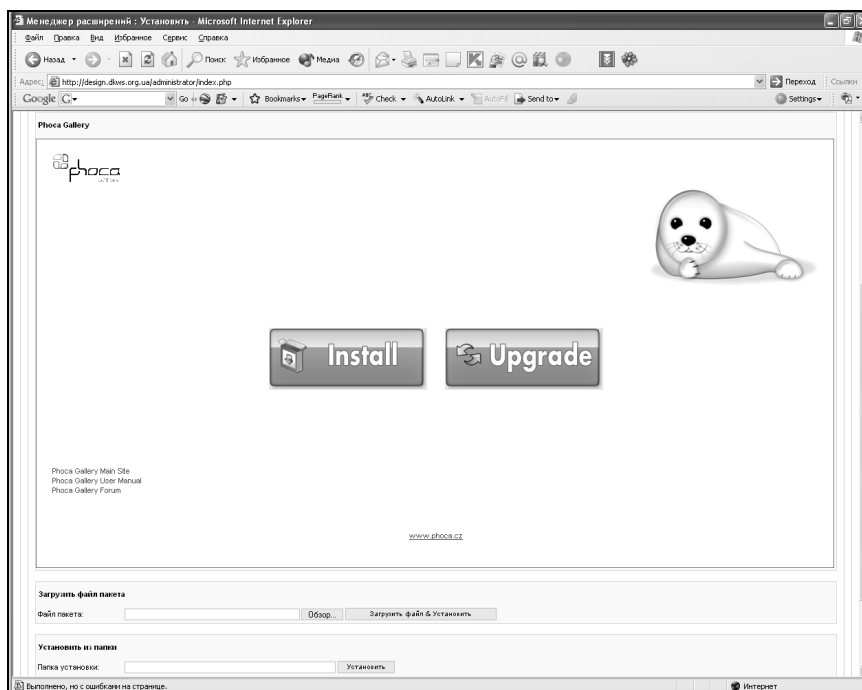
Менеджер расширений : Установить - Microsoft Internet Explorer

Файл Правка Вид Избранное Сервис Справка

Назад Поиск Избранное Медиа

Адрес: http://design.dkws.org.ua/administrator/index.php

Переход Ссылки

Google G- Go Bookmarks PageRank Check AutoLink AutoFill Send to Settings

Phoca Gallery

phoca

Install

Upgrade

Phoca Gallery Main Site
Phoca Gallery User Manual
Phoca Gallery Forum

www.phoca.cz

Загрузить файл пакета

Файл пакета:

Обзор...

Загрузить файл & Установить

Установить из папки

Папка установки:

Установить

Выполнено, но с ошибками на странице.

Интернет